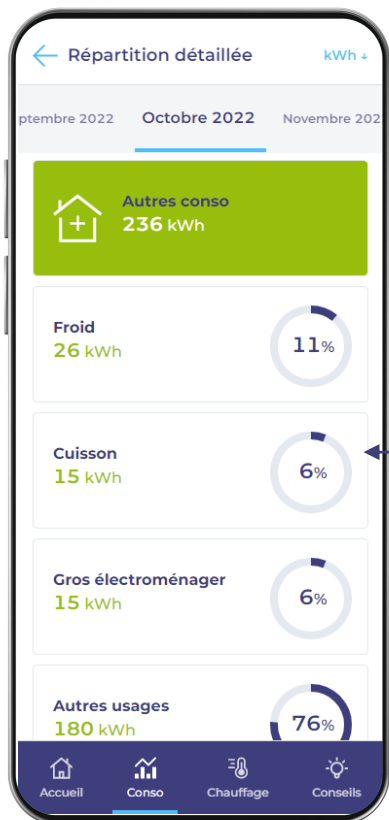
Répartition détaillée kWh

ptembre 2022 Octobre 2022 Novembre 202

Autres conso
236 kWh

Froid
26 kWh
11%

Cuisson
15 kWh
6%

Gros électroménager
15 kWh
6%

Autres usages
180 kWh
76%

Accueil Conso Chauffage Conseils